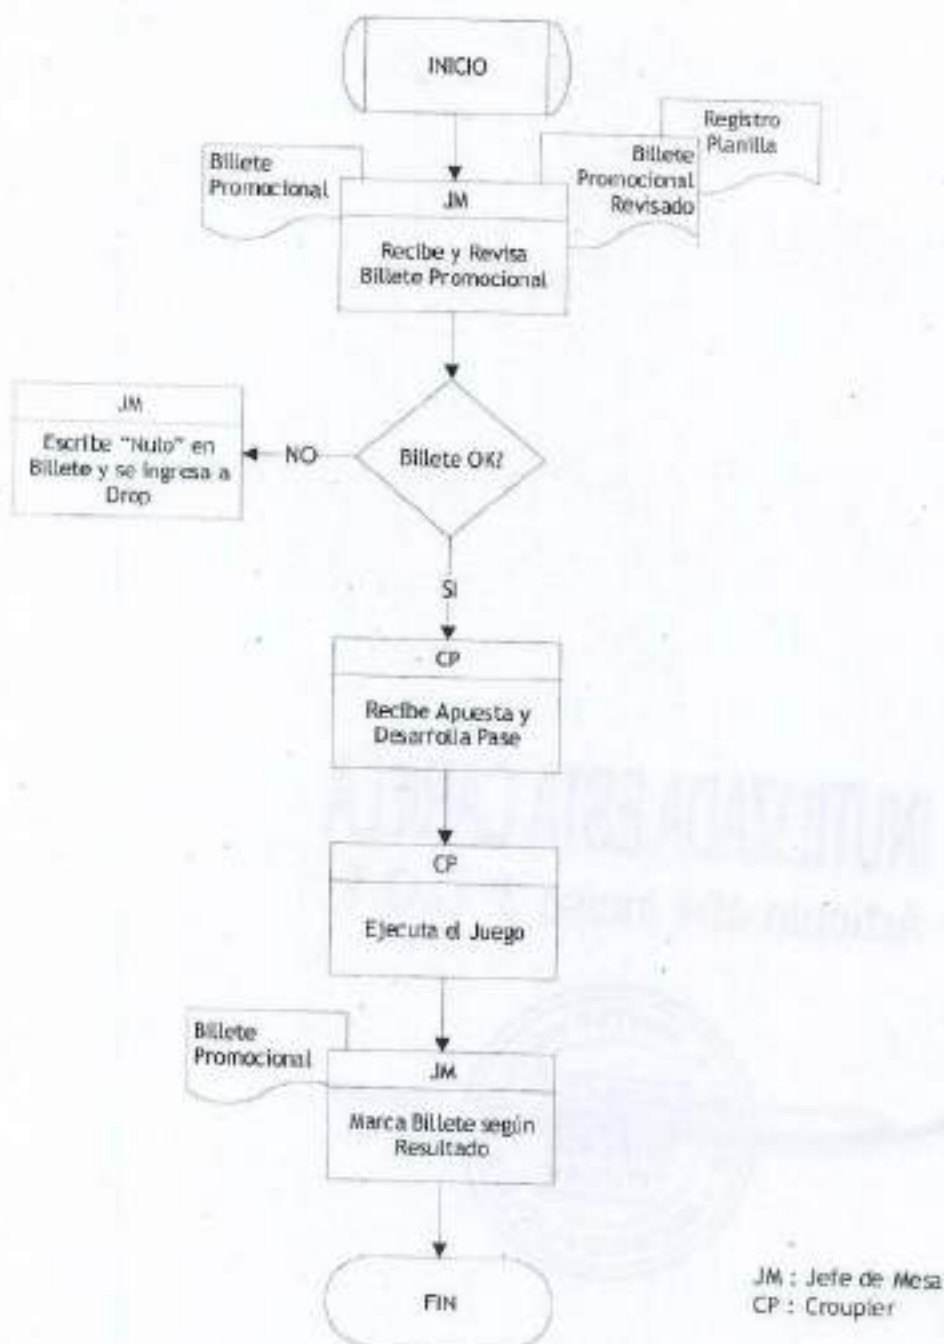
INICIO

Billete Promocional

JM

Recibe y Revisa Billete Promocional

Billete Promocional Revisado

Registro Planilla

JM

Escribe "Nulo" en Billete y se ingresa a Drop

NO

Billete OK?

SI

CP

Recibe Apuesta y Desarrolla Pase

CP

Ejecuta el Juego

Billete Promocional

JM

Marca Billete según Resultado

FIN

JM : Jefe de Mesa
CP : Croupier